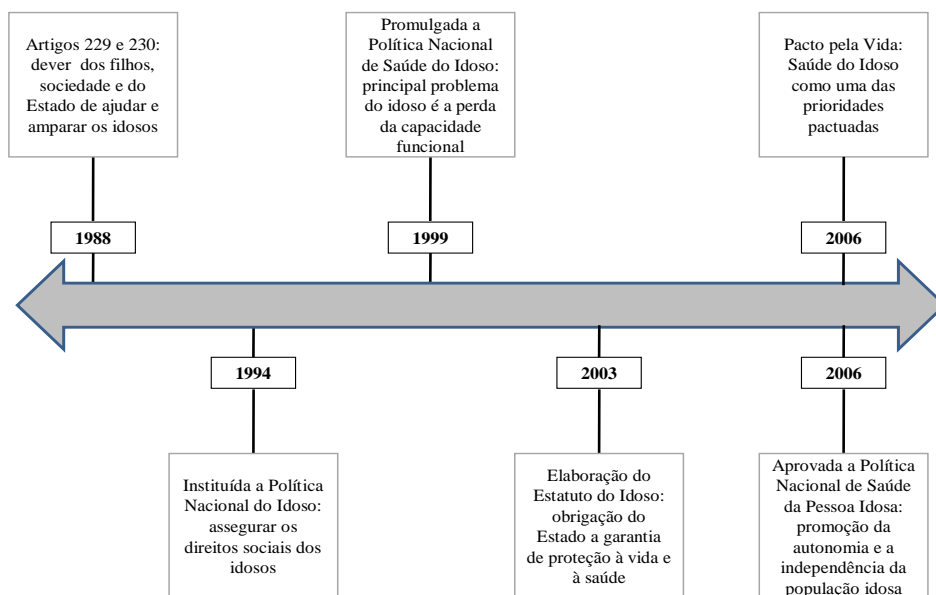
Artigos 229 e 230: dever dos filhos, sociedade e do Estado de ajudar e amparar os idosos

1988

Promulgada a Política Nacional de Saúde do Idoso: principal problema do idoso é a perda da capacidade funcional

1999

Pacto pela Vida: Saúde do Idoso como uma das prioridades pactuadas

2006

1994

Instituída a Política Nacional do Idoso: assegurar os direitos sociais dos idosos

2003

Elaboração do Estatuto do Idoso: obrigação do Estado a garantia de proteção à vida e à saúde

2006

Aprovada a Política Nacional de Saúde da Pessoa Idosa: promoção da autonomia e a independência da população idosa